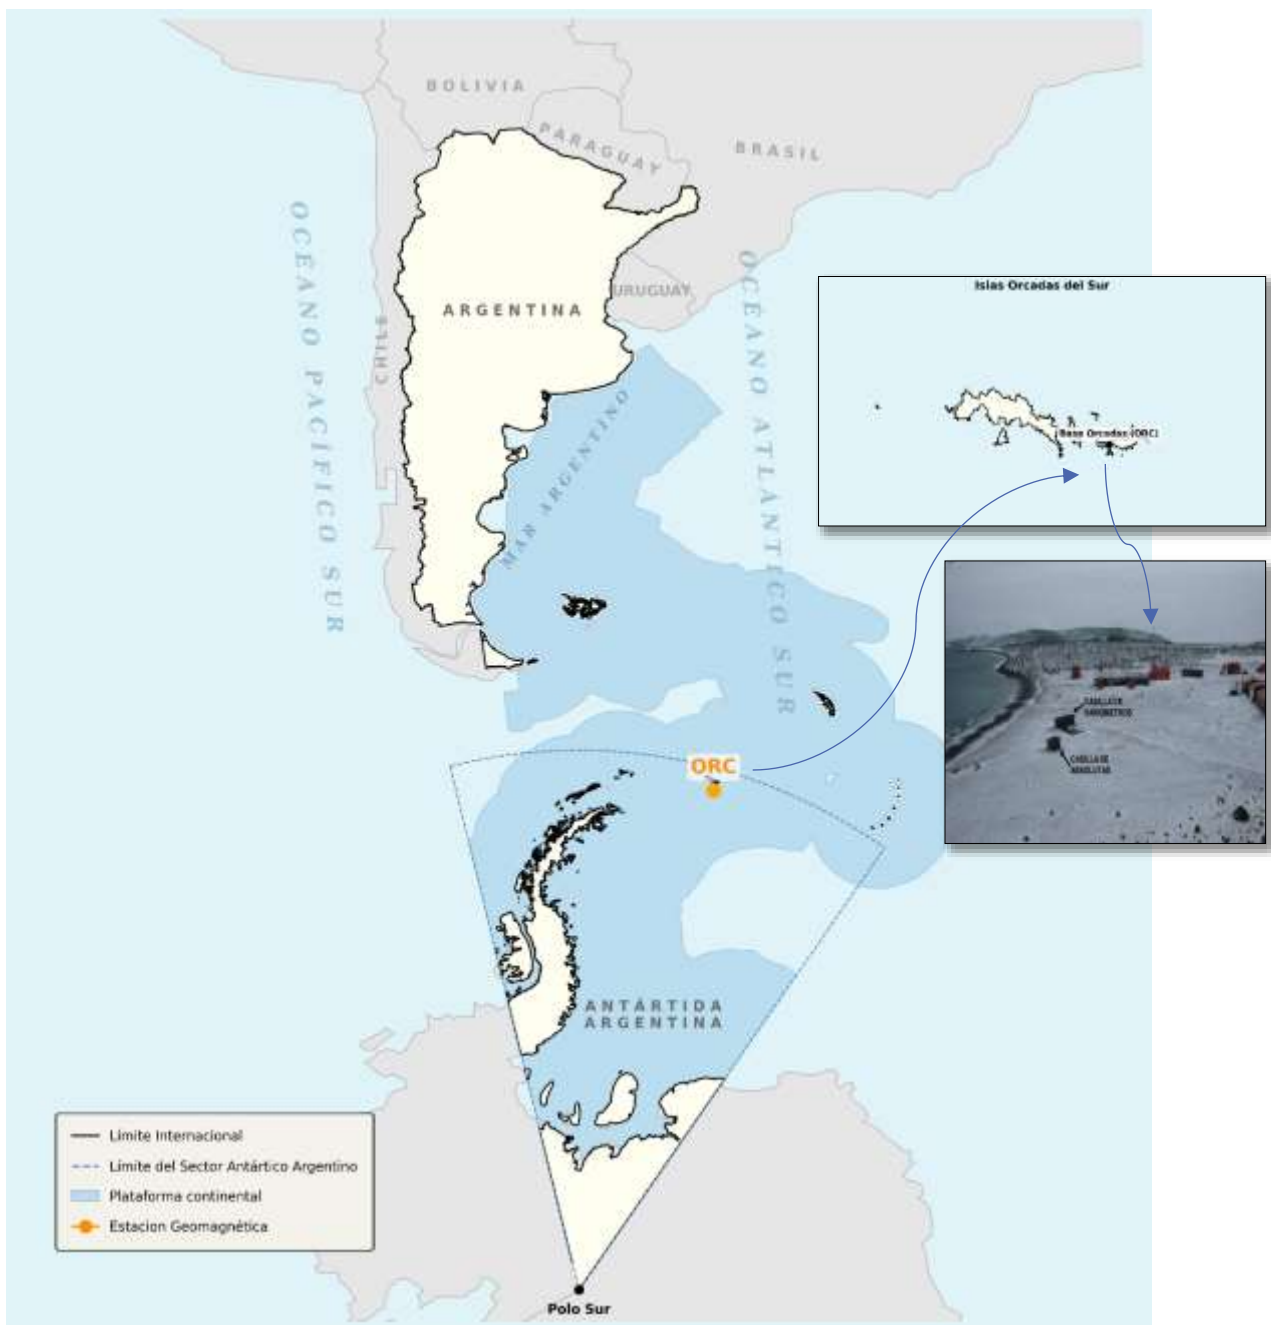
BOLIVIA

PARAGUAY

BRASIL

OCEANO PACÍFICO SUR

ARGENTINA

CHILE

URUGUAY

OCEANO ATLÁNTICO SUR

MAR ARGENTINO

Islas Orcadas del Sur

Base Orcadas (ORC)

CASILLA DE VARIOMETROS

CASILLA DE ABSOLUTAS

ORC

ANTÁRTIDA ARGENTINA

Limite Internacional

Limite del Sector Antártico Argentino

Plataforma continental

Estacion Geomagnética

Polo Sur